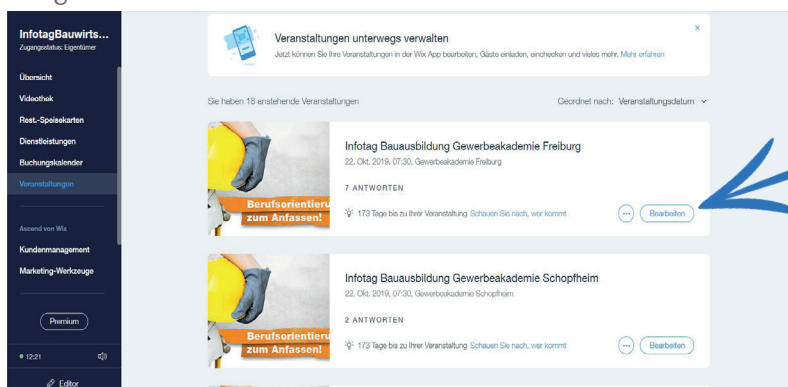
InfotagBauwirts...
Zugangsstatus: Eigentümer

Übersicht
Videothek
Rest.-Speisekarten
Dienstleistungen
Buchungskalender
Veranstaltungen

Ascend von Wix
Kundenmanagement
Marketing-Werkzeuge

Premium

12:21

Editor

Veranstaltungen unterwegs verwalten
Jetzt können Sie Ihre Veranstaltungen in der Wix App bearbeiten, Gäste einladen, einchecken und vieles mehr. Mehr erfahren

×

Sie haben 18 anstehende Veranstaltungen

Geordnet nach: Veranstaltungsdatum

Berufsorientieru
zum Anfassen!

Infotag Bauausbildung Gewerbeakademie Freiburg
22. Okt. 2019, 07:30, Gewerbeakademie Freiburg

7 ANTWORTEN

173 Tage bis zu Ihrer Veranstaltung Schauen Sie nach, wer kommt

Bearbeiten

Berufsorientieru
zum Anfassen!

Infotag Bauausbildung Gewerbeakademie Schopfheim
22. Okt. 2019, 07:30, Gewerbeakademie Schopfheim

2 ANTWORTEN

173 Tage bis zu Ihrer Veranstaltung Schauen Sie nach, wer kommt

Bearbeiten